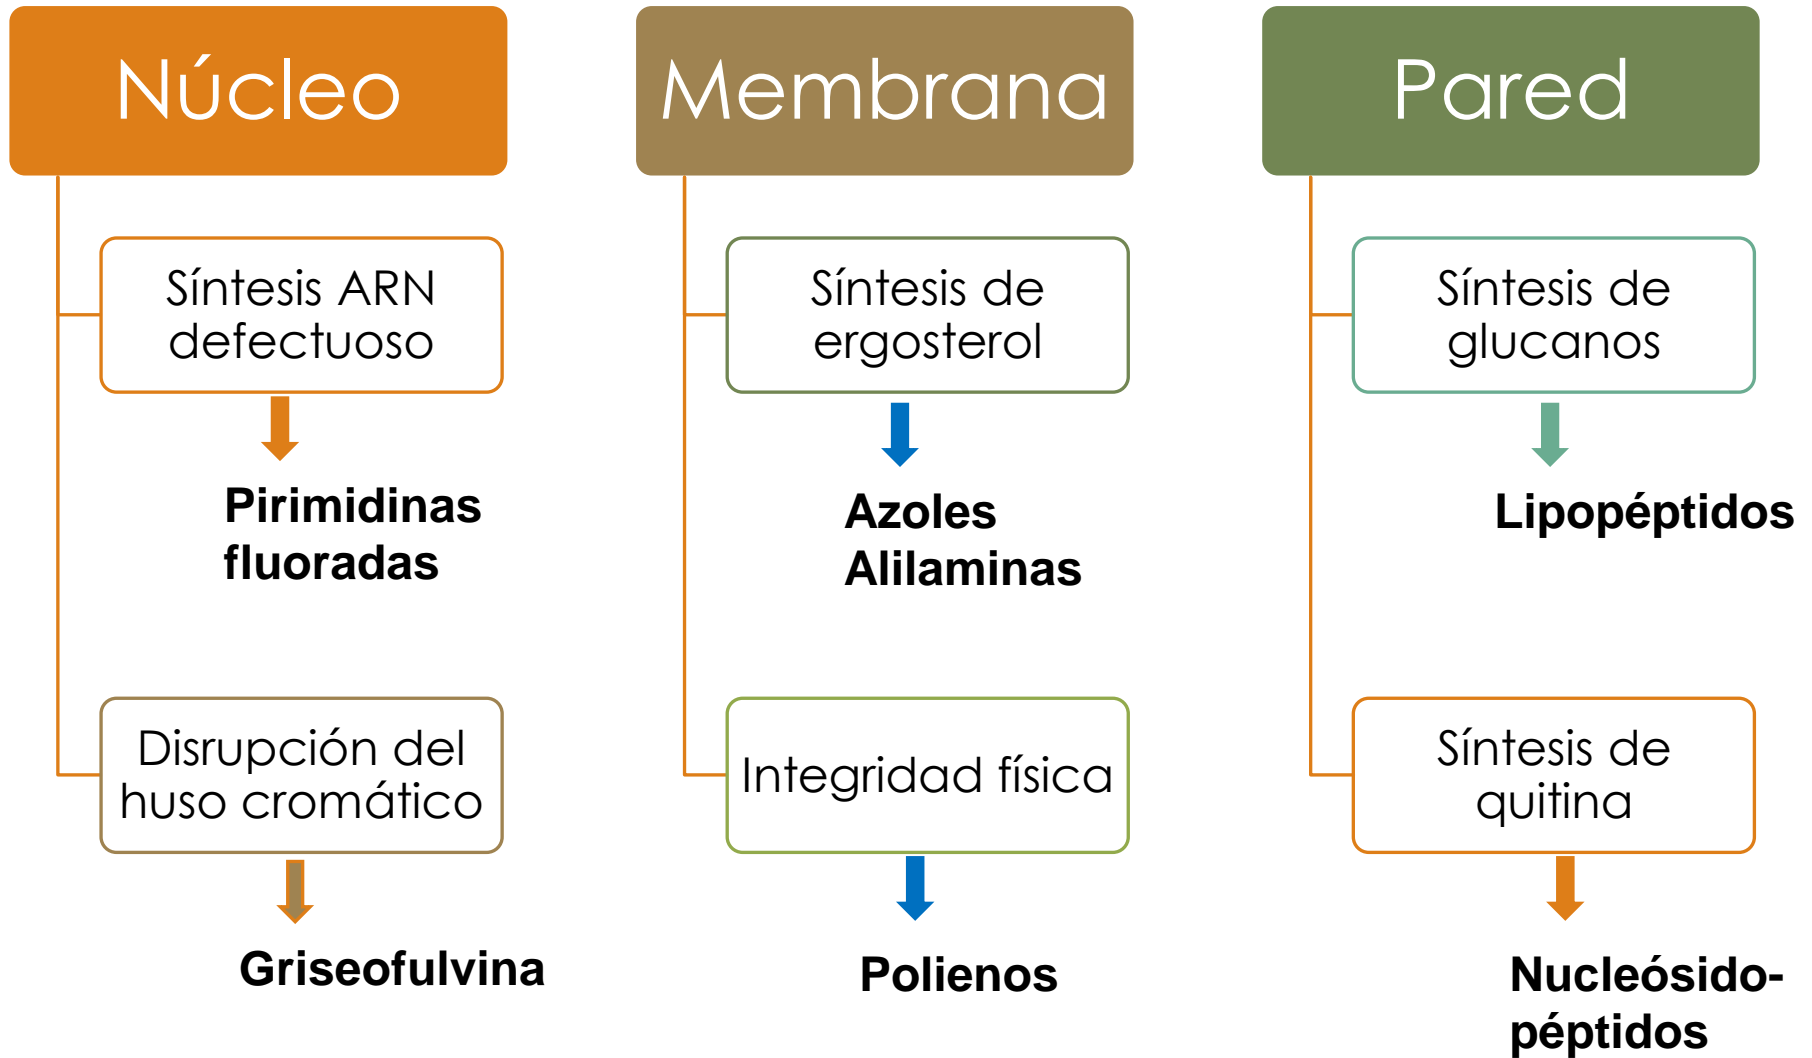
Núcleo

Síntesis ARN defectuoso

Pirimidinas fluoradas

Disrupción del huso cromático

Griseofulvina

Membrana

Síntesis de ergosterol

Azoles
Alilaminas

Integridad física

Polienos

Pared

Síntesis de glucanos

Lipopéptidos

Síntesis de quitina

Nucleósido-péptidos